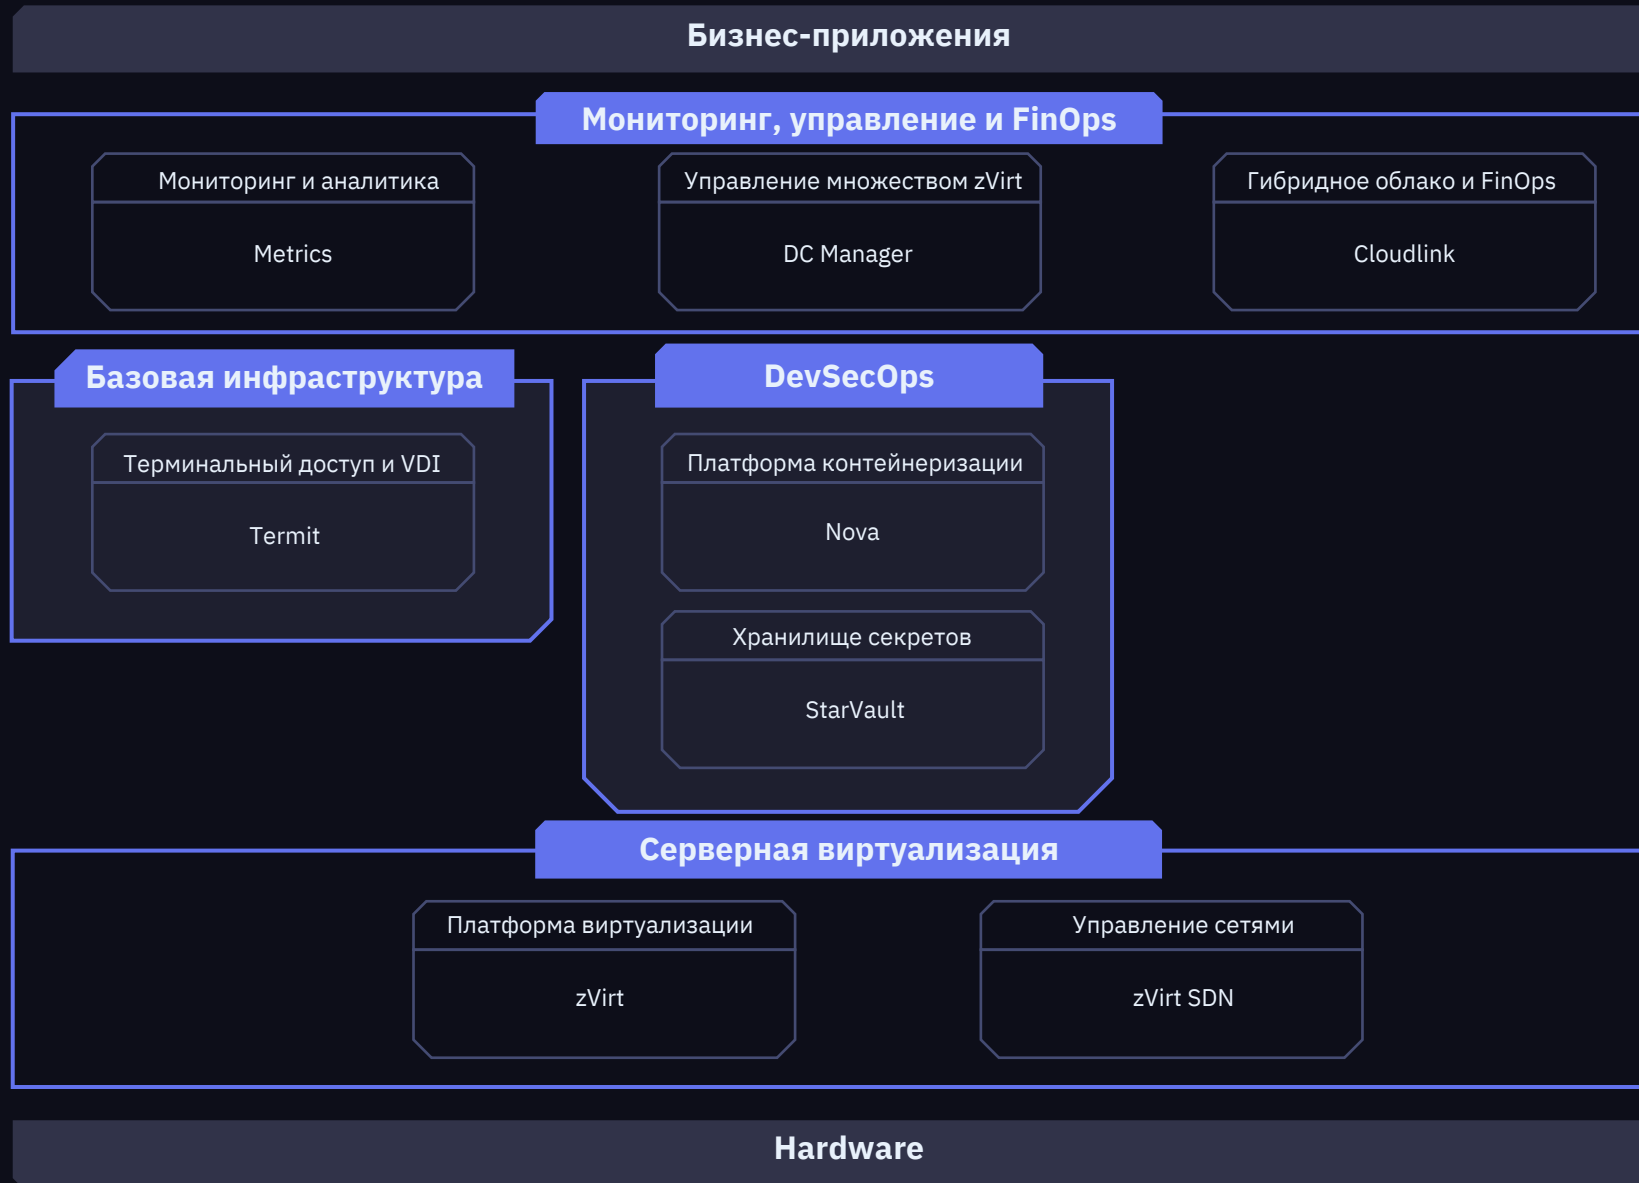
Бизнес-приложения

Мониторинг, управление и FinOps

Мониторинг и аналитика

Metrics

Управление множеством zVirt

DC Manager

Гибридное облако и FinOps

Cloudlink

Базовая инфраструктура

Терминальный доступ и VDI

Termit

DevSecOps

Платформа контейнеризации

Nova

Хранилище секретов

StarVault

Серверная виртуализация

Платформа виртуализации

zVirt

Управление сетями

zVirt SDN

Hardware